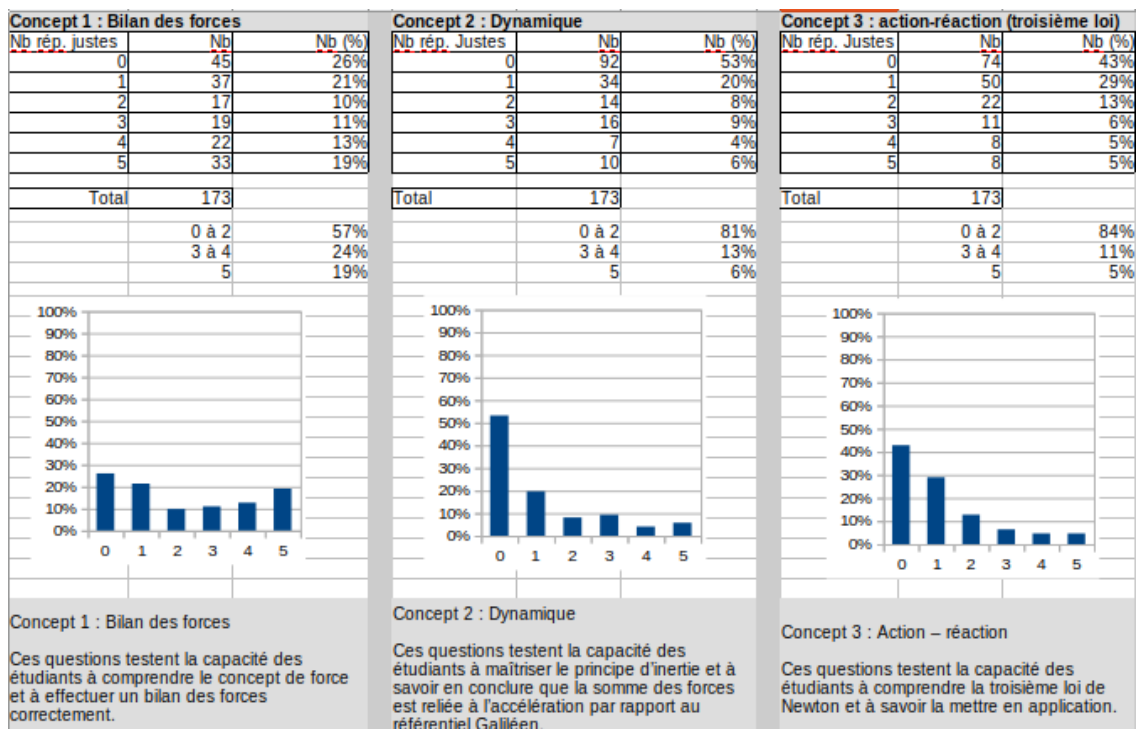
Concept 1 : Bilan des forces

| Nb rép. justes | Nb | Nb (%) |
|---|---|---|
| 0 | 45 | 26% |
| 1 | 37 | 21% |
| 2 | 17 | 10% |
| 3 | 19 | 11% |
| 4 | 22 | 13% |
| 5 | 33 | 19% |

| Total | 173 | |
|---|---|---|
| | 0 à 2 | 57% |
| | 3 à 4 | 24% |
| | 5 | 19% |

100% 90% 80% 70% 60% 50% 40% 30% 20% 10% 0%
0 1 2 3 4 5

Concept 1 : Bilan des forces

Ces questions testent la capacité des étudiants à comprendre le concept de force et à effectuer un bilan des forces correctement.

Concept 2 : Dynamique

| Nb rép. Justes | Nb | Nb (%) |
|---|---|---|
| 0 | 92 | 53% |
| 1 | 34 | 20% |
| 2 | 14 | 8% |
| 3 | 16 | 9% |
| 4 | 7 | 4% |
| 5 | 10 | 6% |

| Total | 173 | |
|---|---|---|
| | 0 à 2 | 81% |
| | 3 à 4 | 13% |
| | 5 | 6% |

100% 90% 80% 70% 60% 50% 40% 30% 20% 10% 0%
0 1 2 3 4 5

Concept 2 : Dynamique

Ces questions testent la capacité des étudiants à maîtriser le principe d'inertie et à savoir en conclure que la somme des forces est reliée à l'accélération par rapport au référentiel Galiléen.

Concept 3 : action-réaction (troisième loi)

| Nb rép. Justes | Nb | Nb (%) |
|---|---|---|
| 0 | 74 | 43% |
| 1 | 50 | 29% |
| 2 | 22 | 13% |
| 3 | 11 | 6% |
| 4 | 8 | 5% |
| 5 | 8 | 5% |

| Total | 173 | |
|---|---|---|
| | 0 à 2 | 84% |
| | 3 à 4 | 11% |
| | 5 | 5% |

100% 90% 80% 70% 60% 50% 40% 30% 20% 10% 0%
0 1 2 3 4 5

Concept 3 : Action – réaction

Ces questions testent la capacité des étudiants à comprendre la troisième loi de Newton et à savoir la mettre en application.